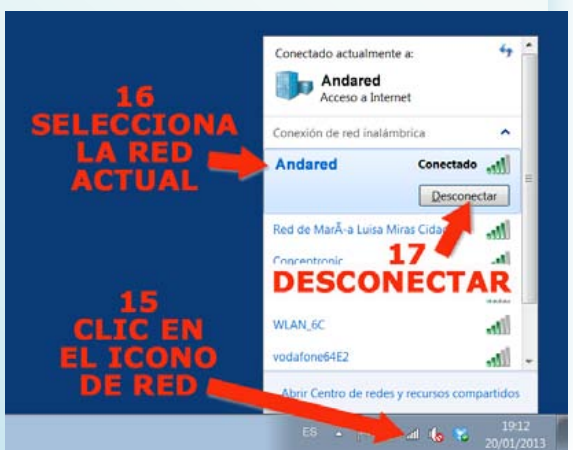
Conectado actualmente a:

Andared
Acceso a Internet

Conexión de red inalámbrica

Andared Conectado

Desconectar

Red de MarÃ­a Luisa Miras Cidad

Concentronic

WLAN_6C

vodafone64E2

Abrir Centro de redes y recursos compartidos

16
SELECCIONA
LA RED
ACTUAL

17
DESCONECTAR

15
CLIC EN
EL ICONO
DE RED

ES

19:12
20/01/2013